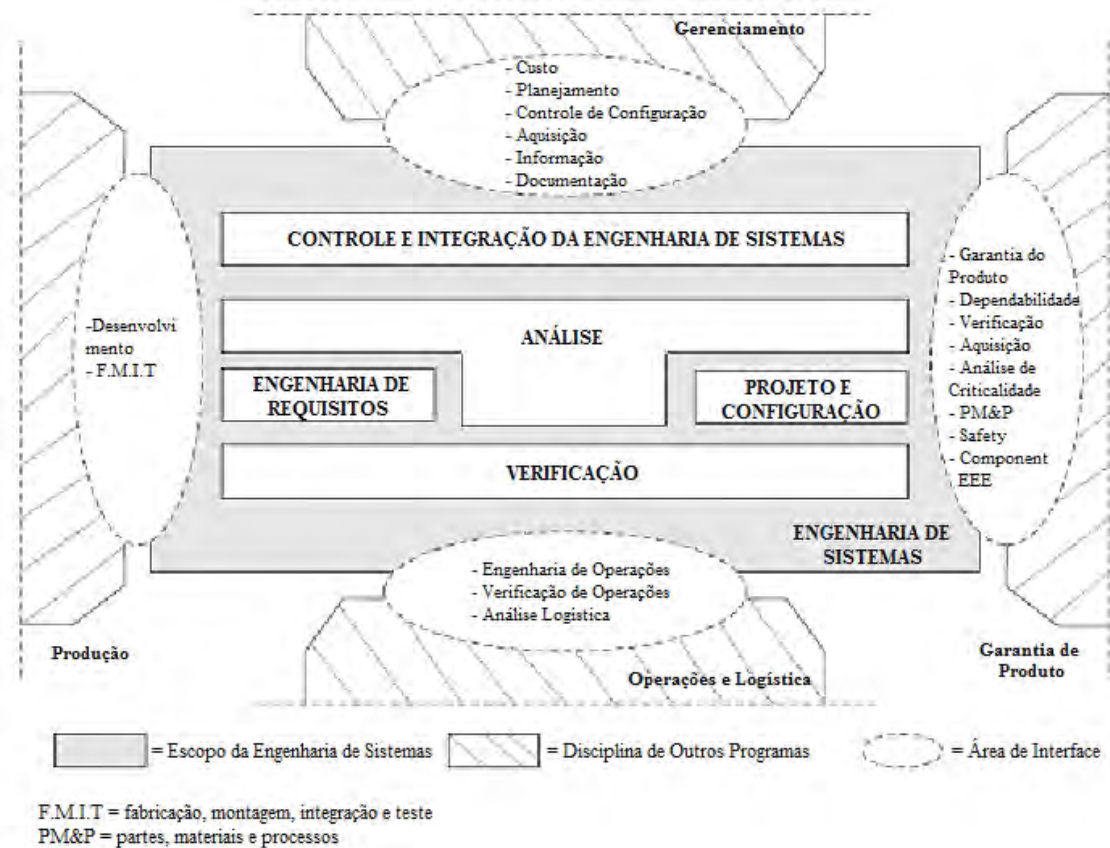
Gerenciamento

- Custo
- Planejamento
- Controle de Configuração
- Aquisição
- Informação
- Documentação

CONTROLE E INTEGRAÇÃO DA ENGENHARIA DE SISTEMAS

-Desenvolvimento
- F.M.I.T

ANÁLISE

ENGENHARIA DE REQUISITOS

PROJETO E CONFIGURAÇÃO

VERIFICAÇÃO

- Garantia do Produto
- Dependabilidade
- Verificação
- Aquisição
- Análise de Criticalidade
- PM&P
- Safety
- Component EEE

ENGENHARIA DE SISTEMAS

- Engenharia de Operações
- Verificação de Operações
- Análise Logística

Produção

Operações e Logística

Garantia de Produto

= Escopo da Engenharia de Sistemas
= Disciplina de Outros Programas
= Área de Interface

F.M.I.T = fabricação, montagem, integração e teste
PM&P = partes, materiais e processos